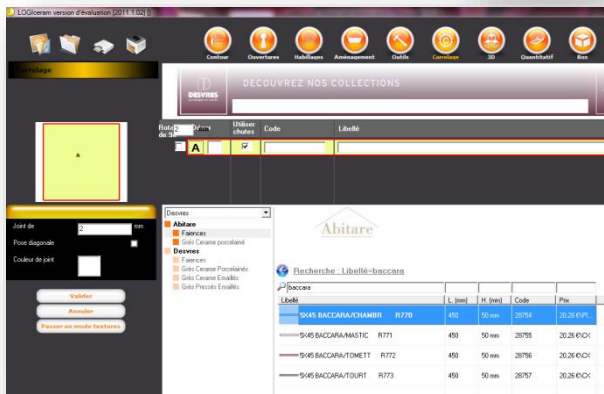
LOGIceram version d'évaluation [2011.1.02]

Contour Ouvertures Habillages Aménagement Outils Carrelage 3D Quantitatif Box

Carrelage

DESVRES

DÉCOUVREZ NOS COLLECTIONS

Rotation de 90° Décor Utiliser chutes Code Libellé

A

A

Joint de 2 mm

Pose diagonale

Couleur de joint

Valider

Annuler

Passer en mode textures

Desvres

Abitare

Faiences

Grès Cerame porcelainé

Desvres

Faiences

Grès Cerame Porcelainés

Grès Cerame Emaillés

Grès Pressés Emaillés

Abitare

Recherche : Libellé=baccara

baccara

| Libellé | L. (mm) | H. (mm) | Code | Prix |
|---|---|---|---|---|
| 5X45 BACCARA/CHAMBR R770 | 450 | 50 mm | 28754 | 20.26 €\Pi... |
| 5X45 BACCARA/MASTIC R771 | 450 | 50 mm | 28755 | 20.26 €\CX |
| 5X45 BACCARA/TOMETT R772 | 450 | 50 mm | 28756 | 20.26 €\CX |
| 5X45 BACCARA/TOURT R773 | 450 | 50 mm | 28757 | 20.26 €\CX |